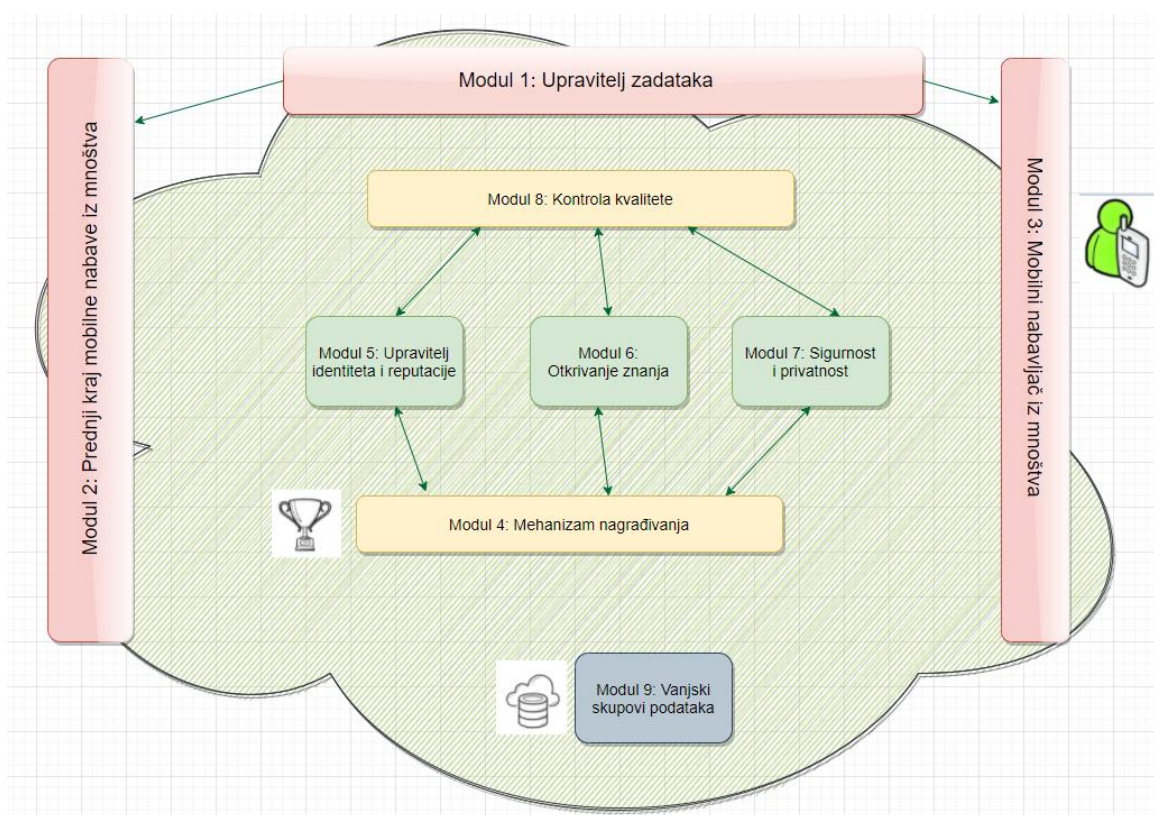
Modul 1: Upravitelj zadataka

Modul 2: Prednji kraj mobilne nabave iz mnoštva

Modul 3: Mobilni nabavljač iz mnoštva

Modul 8: Kontrola kvalitete

Modul 5: Upravitelj identiteta i reputacije

Modul 6: Otkrivanje znanja

Modul 7: Sigurnost i privatnost

Modul 4: Mehanizam nagrađivanja

Modul 9: Vanjski skupovi podataka